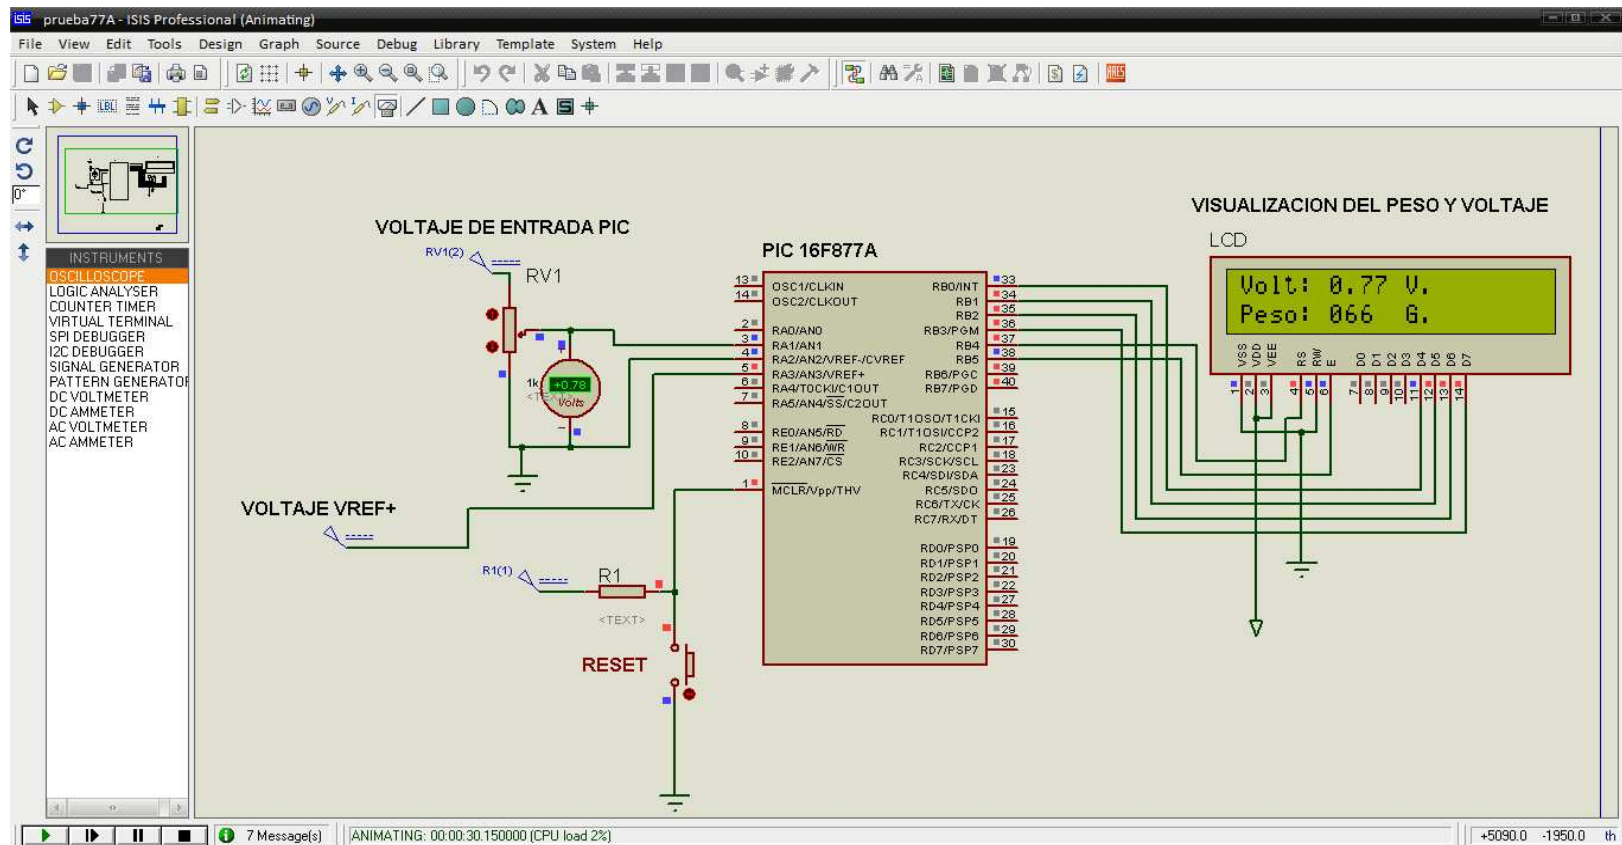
prueba77A - ISIS Professional (Animating)

File View Edit Tools Design Graph Source Debug Library Template System Help

0°

INSTRUMENTS
OSCILLOSCOPE
LOGIC ANALYSER
COUNTER TIMER
VIRTUAL TERMINAL
SPI DEBUGGER
I2C DEBUGGER
SIGNAL GENERATOR
PATTERN GENERATOR
DC VOLTMETER
DC AMMETER
AC VOLTMETER
AC AMMETER

VOLTAJE DE ENTRADA PIC

RV1(2)

RV1

1k

+0.78

Volts

<TEXT>

PIC 16F877A

13 OSC1/CLKIN
14 OSC2/CLKOUT
2 RA0/AN0
3 RA1/AN1
4 RA2/AN2/VREF-/CVREF
5 RA3/AN3/VREF+
6 RA4/T0CKI/C1OUT
7 RA5/AN4/SS/C2OUT
8 RE0/AN5/RD
9 RE1/AN6/WR
10 RE2/AN7/CS
1 MCLR/Vpp/THV

RB0/INT 33
RB1 34
RB2 35
RB3/PGM 36
RB4 37
RB5 38
RB6/PGC 39
RB7/PGD 40
RC0/T1OSO/T1CKI 15
RC1/T1OSI/CCP2 16
RC2/CCP1 17
RC3/SCK/SCL 18
RC4/SDI/SDA 23
RC5/SDO 24
RC6/TX/CK 25
RC7/RX/DT 26
RD0/PSP0 19
RD1/PSP1 20
RD2/PSP2 21
RD3/PSP3 22
RD4/PSP4 27
RD5/PSP5 28
RD6/PSP6 29
RD7/PSP7 30

VOLTAJE VREF+

R1(1)

R1

<TEXT>

RESET

VISUALIZACION DEL PESO Y VOLTAJE

LCD

Volt: 0.77 V.
Peso: 066 G.

VSS VDD VEE RS RW E D0 D1 D2 D3 D4 D5 D6 D7
1 2 3 4 5 6 7 8 9 10 11 12 13 14

7 Message(s)

ANIMATING: 00:00:30.150000 (CPU load 2%)

+5090.0 -1950.0 th